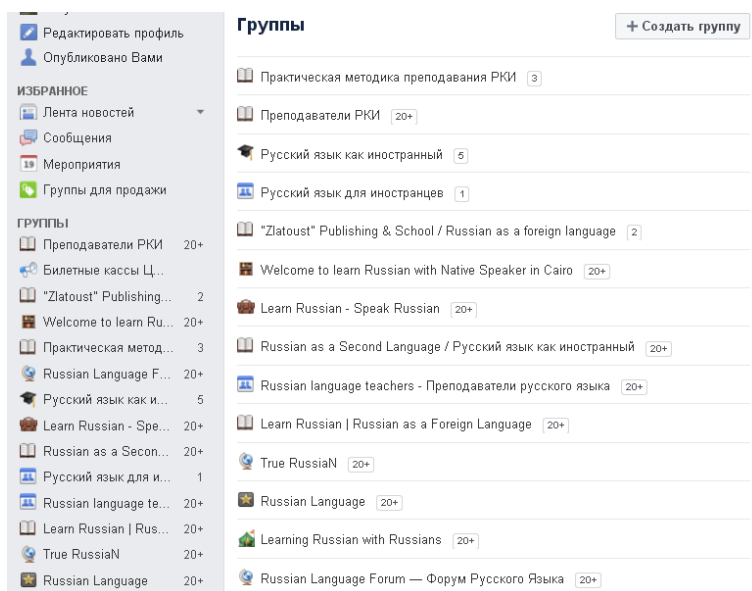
Редактировать профиль
Опубликовано Вами

ИЗБРАННОЕ
Лента новостей
Сообщения
19 Мероприятия
Группы для продажи

ГРУППЫ
Преподаватели РКИ 20+
Билетные кассы Ц...
"Zlatoust" Publishing... 2
Welcome to learn Ru... 20+
Практическая метод... 3
Russian Language F... 20+
Русский язык как и... 5
Learn Russian - Spe... 20+
Russian as a Secon... 20+
Русский язык для и... 1
Russian language te... 20+
Learn Russian | Rus... 20+
True RussiaN 20+
Russian Language 20+

Группы
+ Создать группу

Практическая методика преподавания РКИ 3
Преподаватели РКИ 20+
Русский язык как иностранный 5
Русский язык для иностранцев 1
"Zlatoust" Publishing & School / Russian as a foreign language 2
Welcome to learn Russian with Native Speaker in Cairo 20+
Learn Russian - Speak Russian 20+
Russian as a Second Language / Русский язык как иностранный 20+
Russian language teachers - Преподаватели русского языка 20+
Learn Russian | Russian as a Foreign Language 20+
True RussiaN 20+
Russian Language 20+
Learning Russian with Russians 20+
Russian Language Forum — Форум Русского Языка 20+